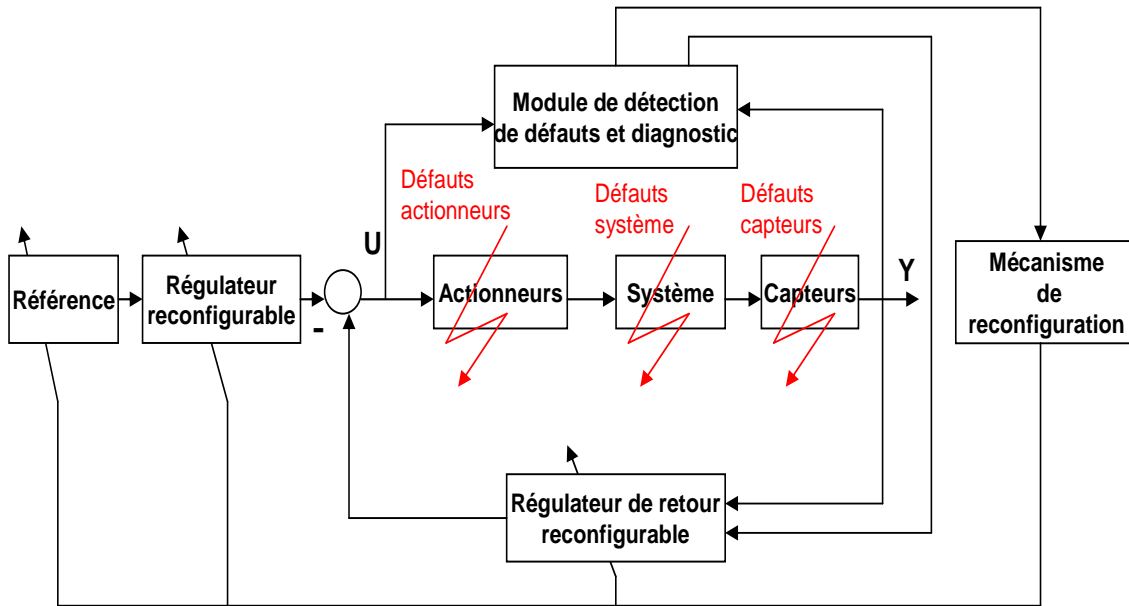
Module de détection de défauts et diagnostic

Défauts actionneurs

Défauts système

Défauts capteurs

U

Y

Référence

Régulateur reconfigurable

-

Actionneurs

Système

Capteurs

Mécanisme de reconfiguration

Régulateur de retour reconfigurable